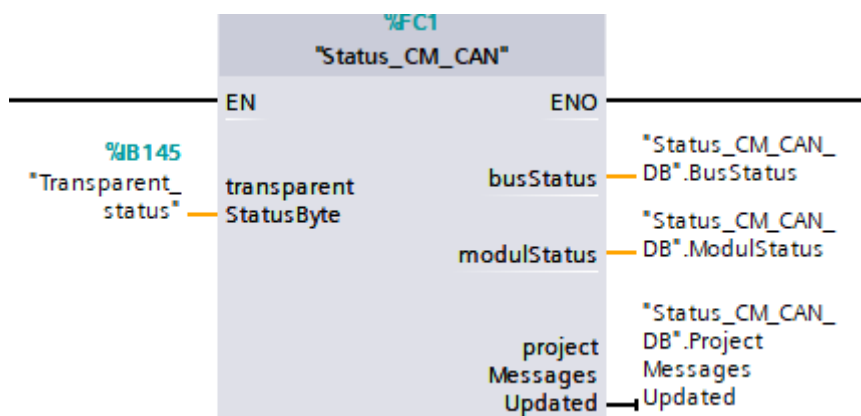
%FC1
"Status_CM_CAN"

EN
ENO

%IB145
"Transparent_status"

transparent StatusByte

busStatus
"Status_CM_CAN_DB".BusStatus

modulStatus
"Status_CM_CAN_DB".ModulStatus

project Messages Updated
"Status_CM_CAN_DB".Project Messages Updated